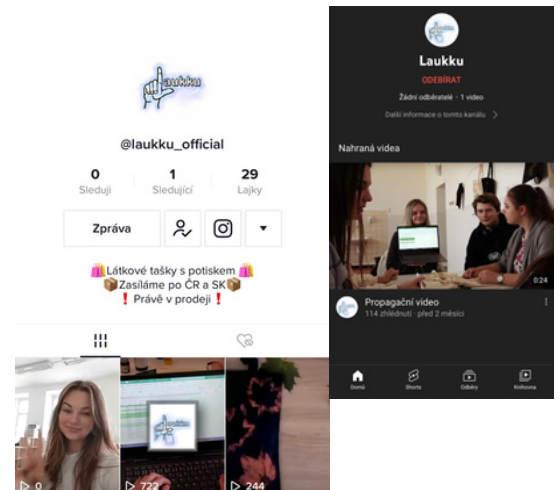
laukku

@laukku_official

0 Sleduji

1 Sledující

29 Lajky

Zpráva

🛍️Látkové tašky s potiskem🛍️
📦Zasíláme po ČR a SK📦
❗Právě v prodeji❗

▷ 0

▷ 722

▷ 244

Laukku

ODEBÍRAT

Žádní odběratelé · 1 video

Další informace o tomto kanálu >

Nahraná videa

0:24

Propagační video

114 zhlédnutí · před 2 měsíci

Domů

Shorts

Odběry

Knihovna